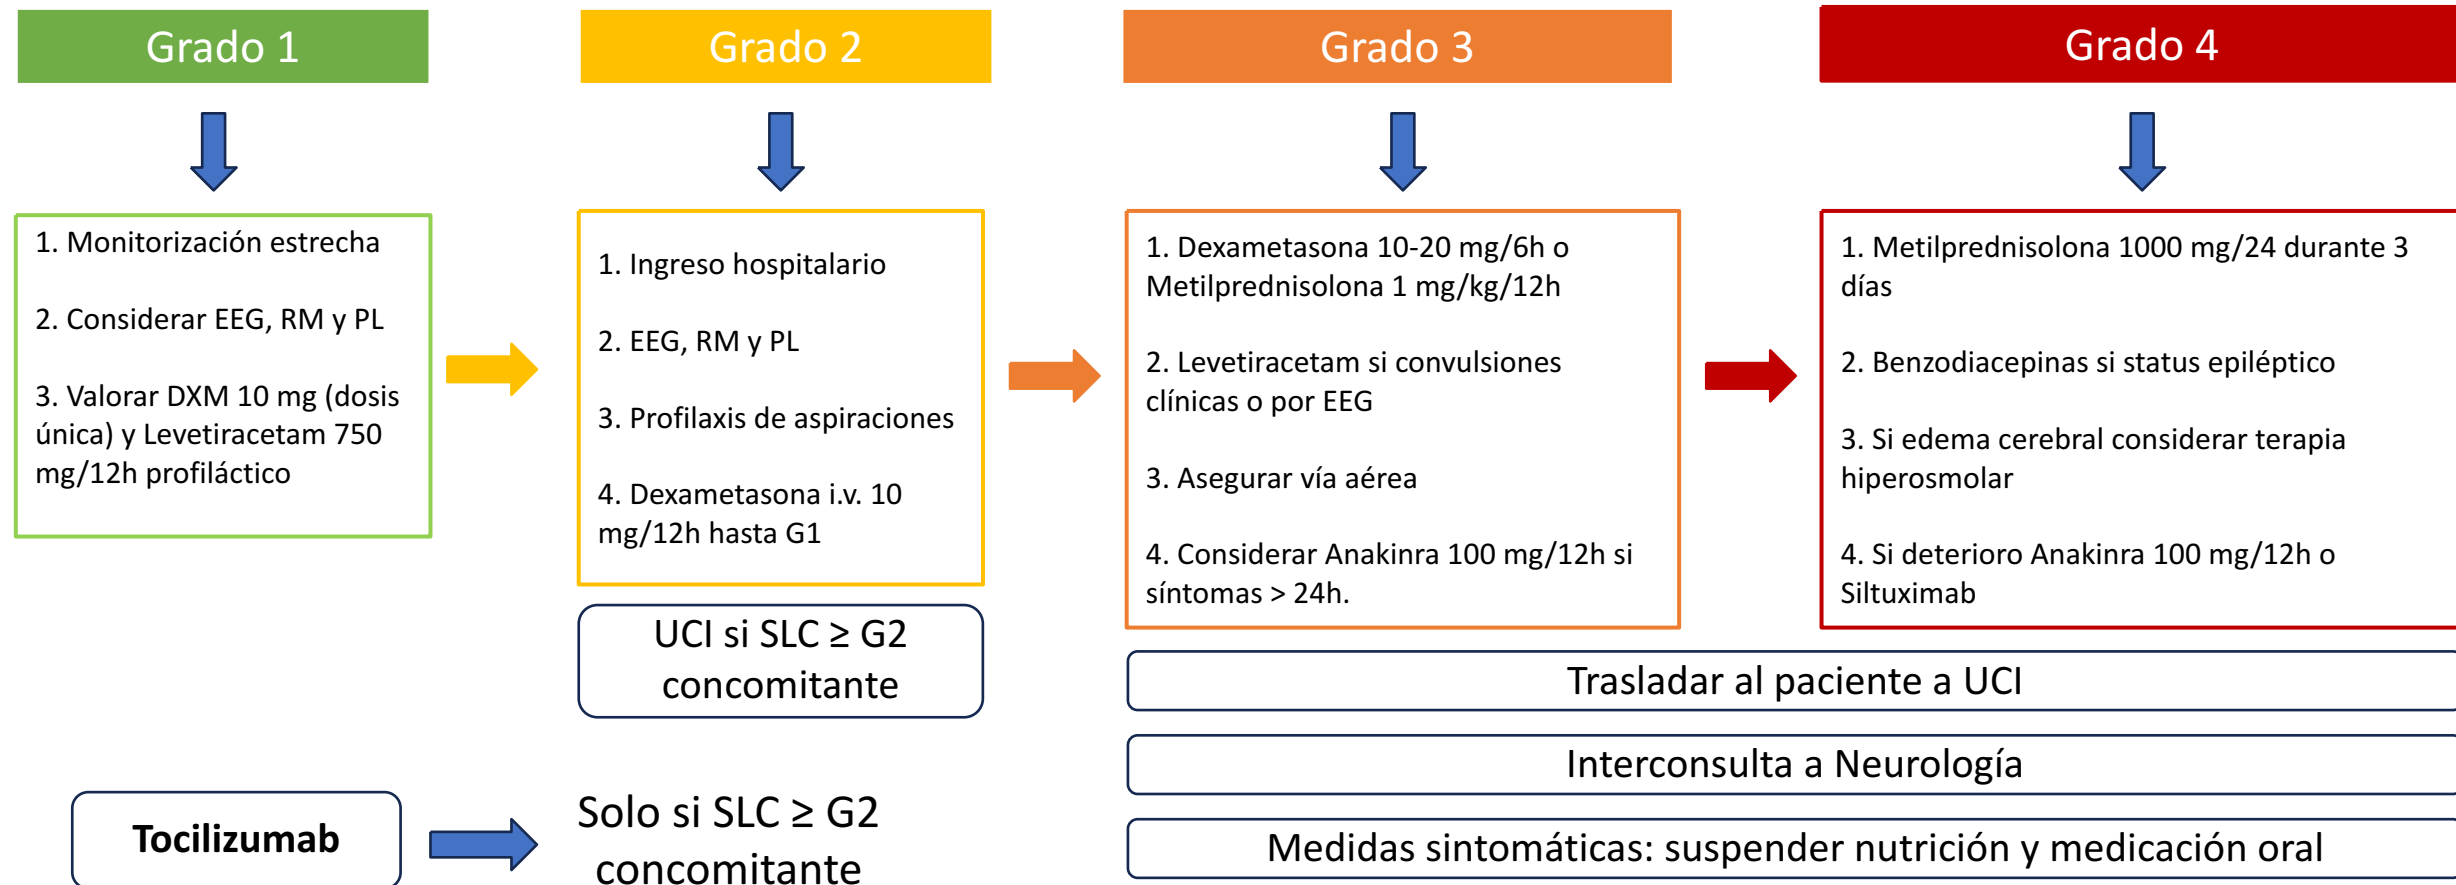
Grado 1

1. Monitorización estrecha

2. Considerar EEG, RM y PL

3. Valorar DXM 10 mg (dosis única) y Levetiracetam 750 mg/12h profiláctico

Grado 2

1. Ingreso hospitalario

2. EEG, RM y PL

3. Profilaxis de aspiraciones

4. Dexametasona i.v. 10 mg/12h hasta G1

UCI si SLC ≥ G2 concomitante

Grado 3

1. Dexametasona 10-20 mg/6h o Metilprednisolona 1 mg/kg/12h

2. Levetiracetam si convulsiones clínicas o por EEG

3. Asegurar vía aérea

4. Considerar Anakinra 100 mg/12h si síntomas > 24h.

Grado 4

1. Metilprednisolona 1000 mg/24 durante 3 días

2. Benzodiacepinas si status epiléptico

3. Si edema cerebral considerar terapia hiperosmolar

4. Si deterioro Anakinra 100 mg/12h o Siltuximab

Trasladar al paciente a UCI

Interconsulta a Neurología

Medidas sintomáticas: suspender nutrición y medicación oral

Tocilizumab

Solo si SLC ≥ G2 concomitante